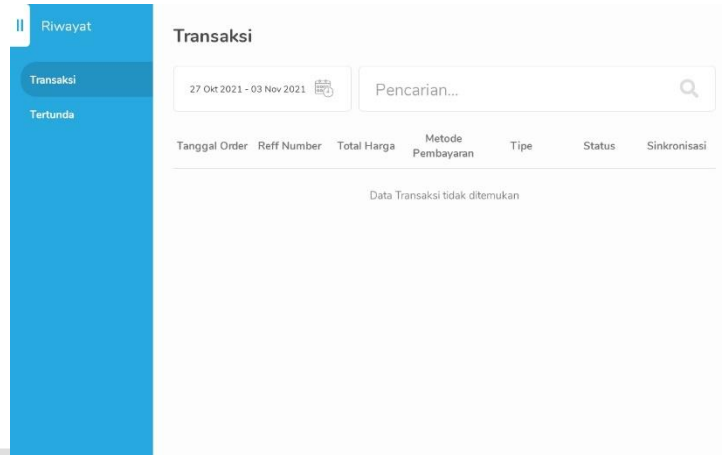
Riwayat

Transaksi

Tertunda

Transaksi

27 Okt 2021 - 03 Nov 2021

Pencarian...

| Tanggal Order | Reff Number | Total Harga | Metode Pembayaran | Tipe | Status | Sinkronisasi |
|---|---|---|---|---|---|---|

Data Transaksi tidak ditemukan